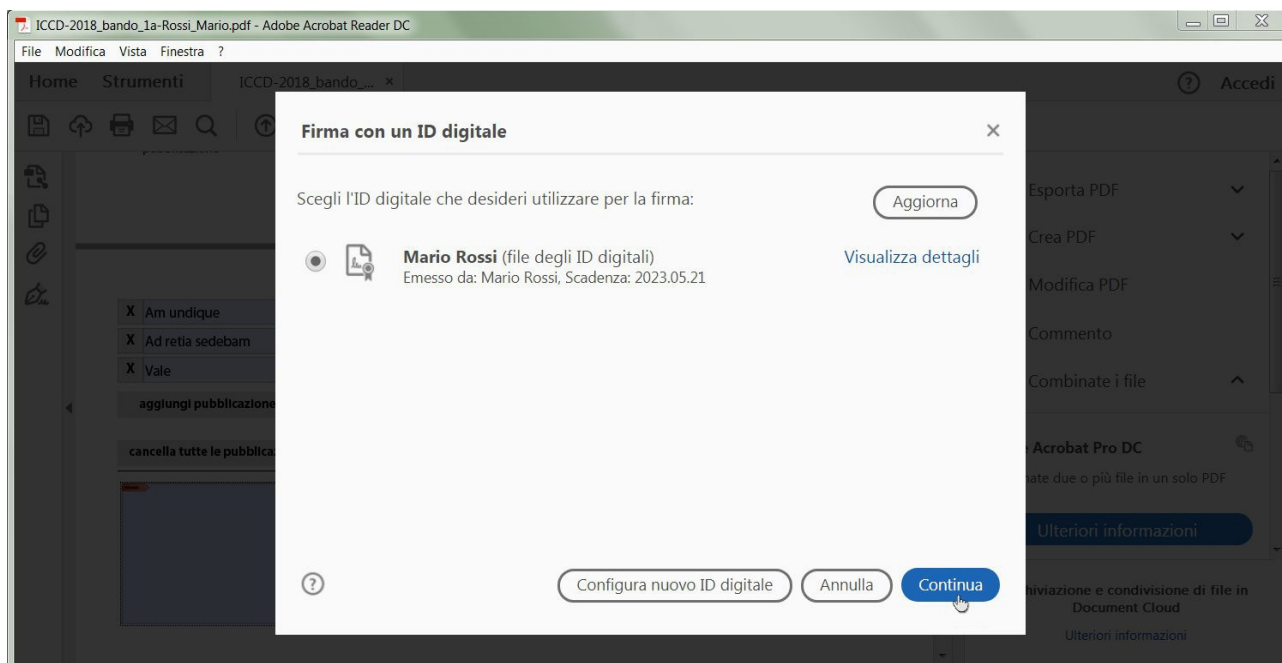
ICCD-2018_bando_1a-Rossi_Mario.pdf - Adobe Acrobat Reader DC

File Modifica Vista Finestra ?

Home Strumenti ICCD-2018_bando_... ×

Accedi

X Am undique
X Ad retia sedebam
X Vale
aggiungi pubblicazione
cancella tutte le pubblica

Firma con un ID digitale

Scegli l'ID digitale che desideri utilizzare per la firma:

Aggiorna

Mario Rossi (file degli ID digitali)
Emesso da: Mario Rossi, Scadenza: 2023.05.21

Visualizza dettagli

Configura nuovo ID digitale

Annulla

Continua

Esporta PDF
Crea PDF
Modifica PDF
Commento
Combinate i file

Acrobat Pro DC
nate due o più file in un solo PDF

Ulteriori informazioni

hiviazione e condivisione di file in Document Cloud

Ulteriori informazioni